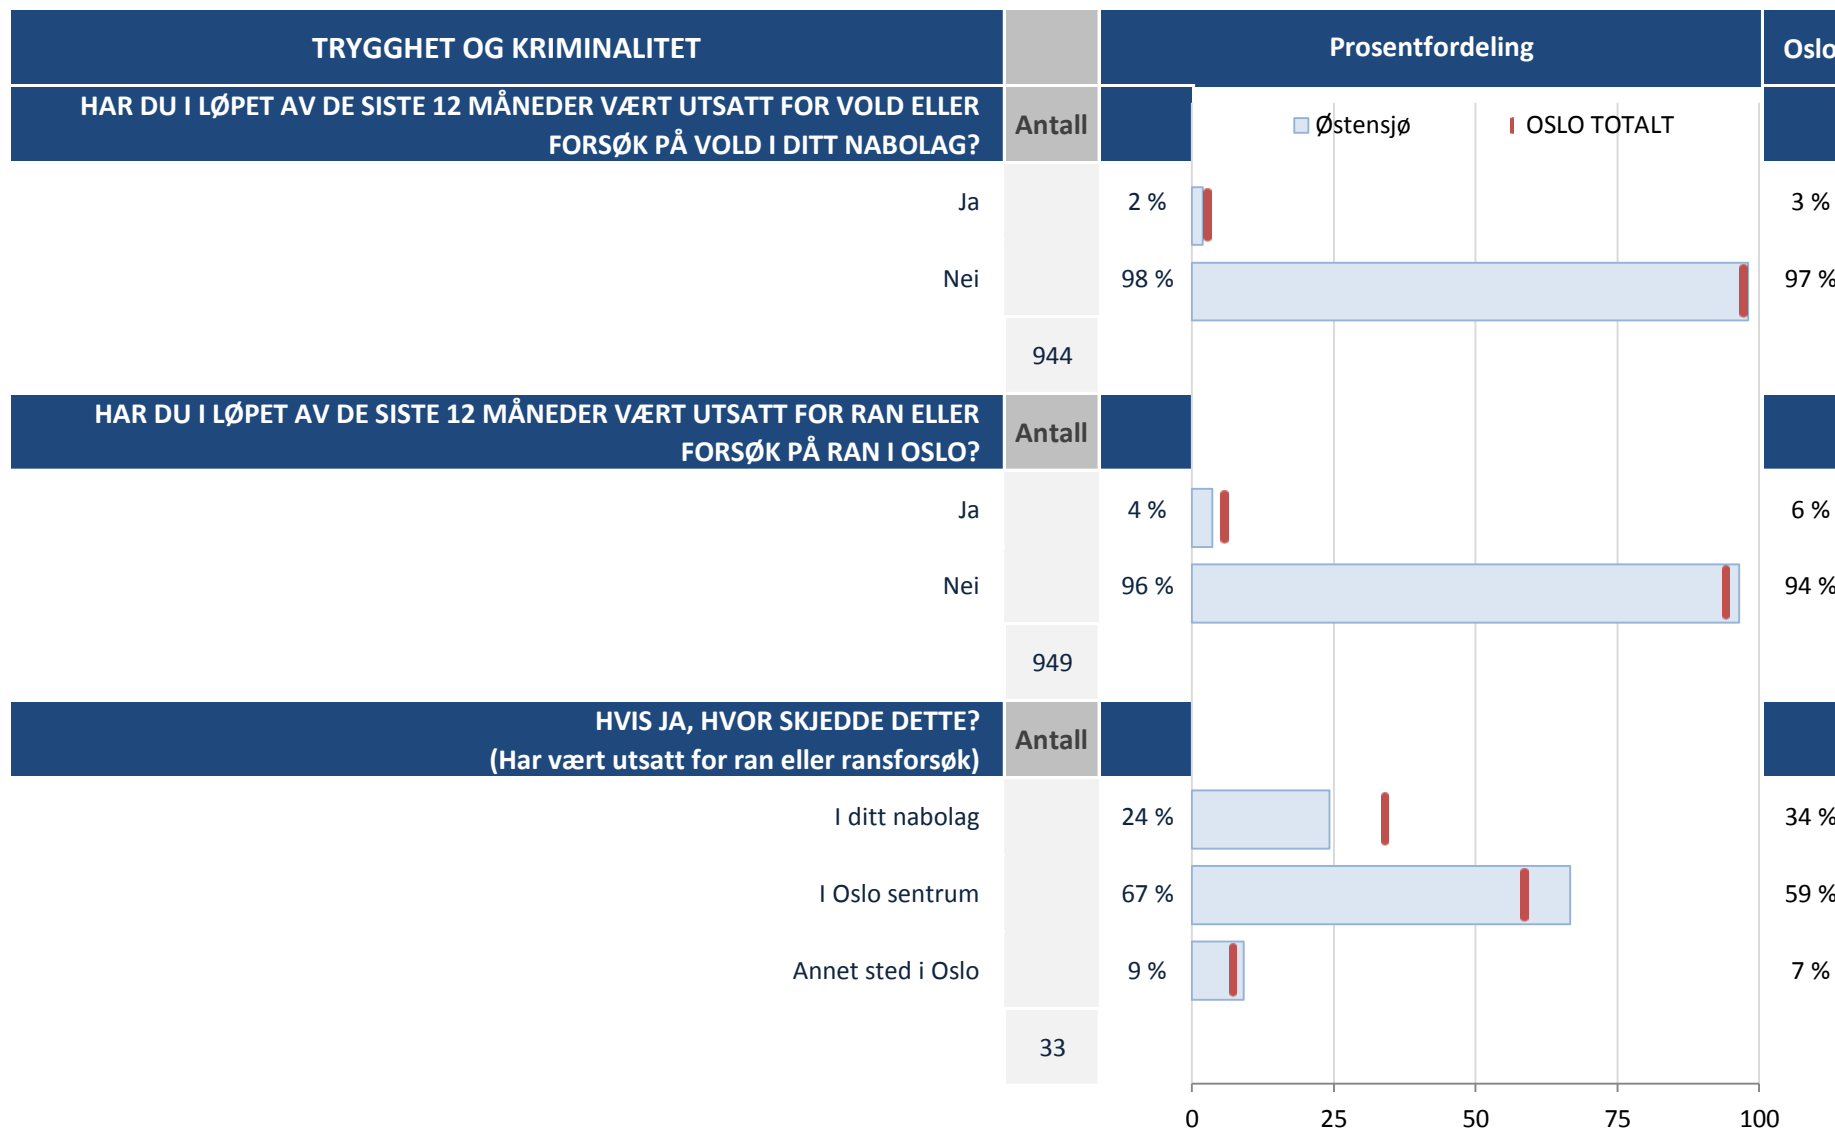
| TRYGGHET OG KRIMINALITET | | Prosentfordeling | Oslo |
|---|---|---|---|
| HAR DU I LØPET AV DE SISTE 12 MÅNEDER VÆRT UTSATT FOR VOLD ELLER FORSØK PÅ VOLD I DITT NABOLAG? | Antall | | |
| Ja | | 2 % | 3 % |
| Nei | | 98 % | 97 % |
| | 944 | | |
| HAR DU I LØPET AV DE SISTE 12 MÅNEDER VÆRT UTSATT FOR RAN ELLER FORSØK PÅ RAN I OSLO? | Antall | | |
| Ja | | 4 % | 6 % |
| Nei | | 96 % | 94 % |
| | 949 | | |
| HVIS JA, HVOR SKJEDDE DETTE? (Har vært utsatt for ran eller ransforsøk) | Antall | | |
| I ditt nabolag | | 24 % | 34 % |
| I Oslo sentrum | | 67 % | 59 % |
| Annet sted i Oslo | | 9 % | 7 % |
| | 33 | | |

Østensjø OSLO TOTALT

0 25 50 75 100